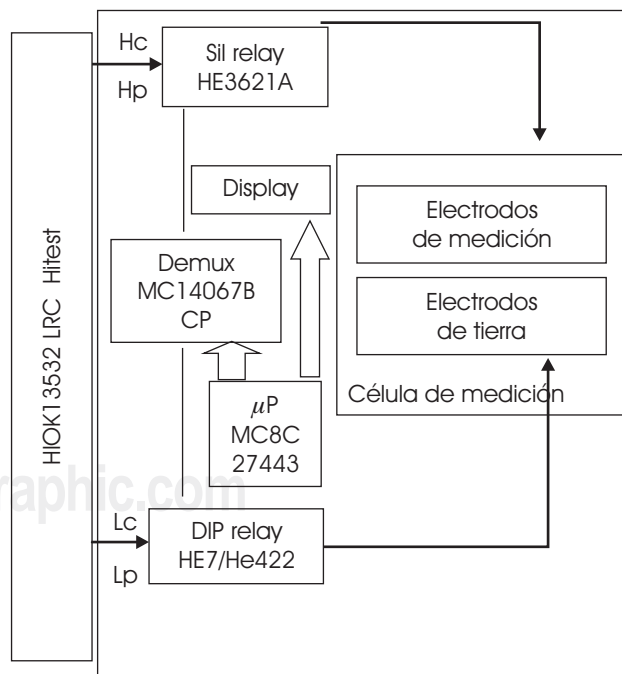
HIOK13532 LRC Hitest

Hc

Hp

Sil relay
HE3621A

Display

Demux
MC14067B
CP

$\mu$P
MC8C
27443

Electrodos
de medición

Electrodos
de tierra

Célula de medición

raphic.com

Lc

Lp

DIP relay
HE7/He422